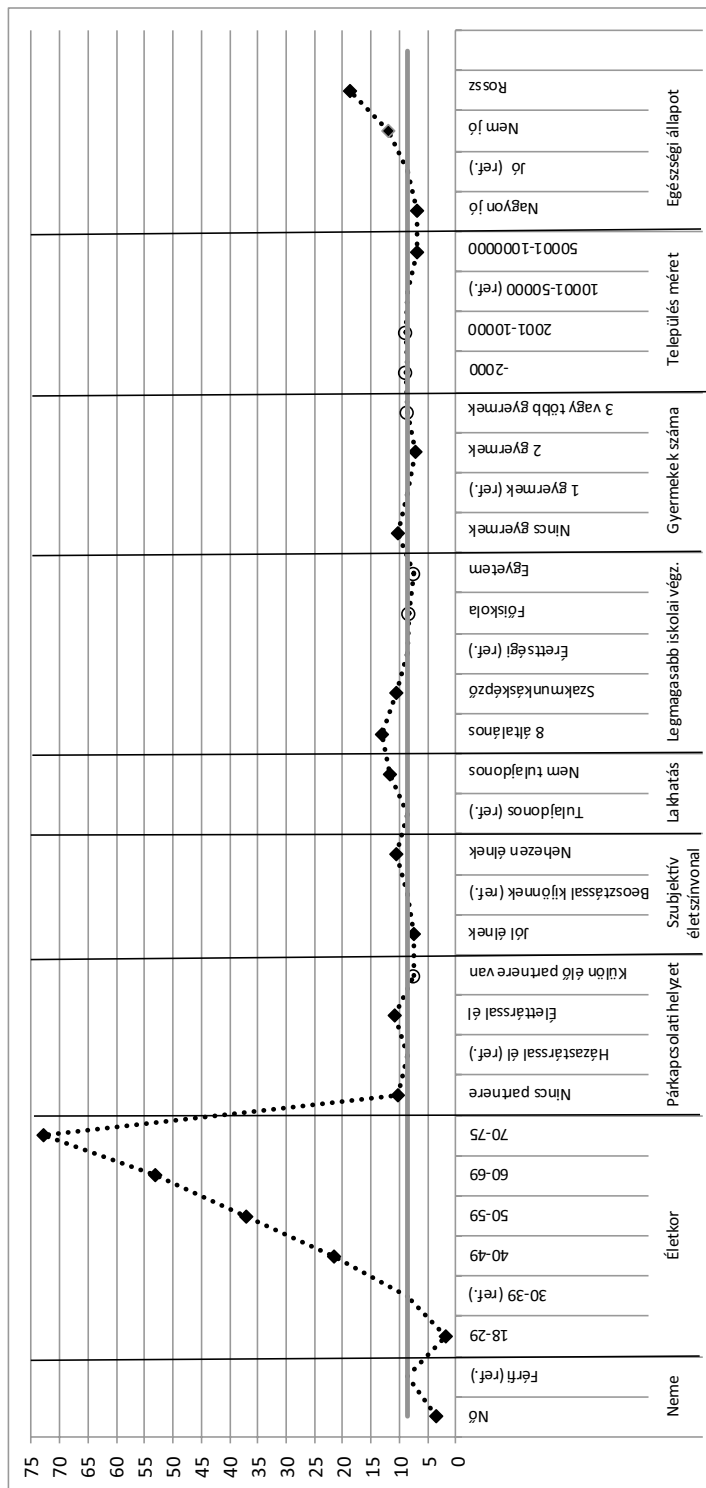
75
70
65
60
55
50
45
40
35
30
25
20
15
10
5
0

Neme
Nő
Férfi (ref.)

Életkor
18-29
30-39 (ref.)
40-49
50-59
60-69
70-75

Párkapcsolati helyzet
Nincs partnere
Házastárssal él (ref.)
Élettárssal él
Külön élő partnere van

Szubjektív életszínvonal
Jól élnek
Beosztással kijönnek (ref.
Nehezen élnek

Lakhatás
Tulajdonos (ref.)
Nem tulajdonos

Legmagasabb iskolai végz.
8 általános
Szakmunkásképző
Érettségi (ref.)
Főiskola
Egyetem

Gyermekek száma
Nincs gyermek
1 gyermek (ref.)
2 gyermek
3 vagy több gyermek

Település méret
-2000
2001-10000
10001-50000 (ref.)
50001-100000

Egészségi állapot
Nagyon jó
Jó (ref.)
Nem jó
Rossz